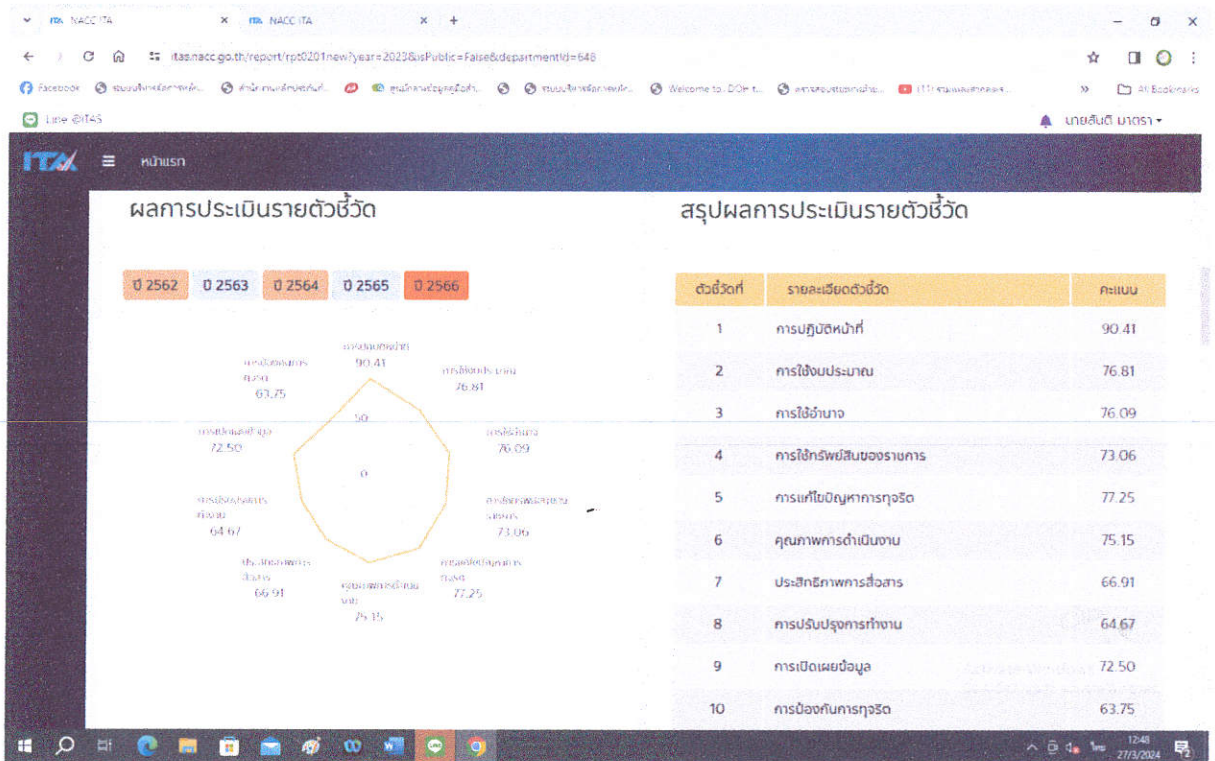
NACC ITA
NACC ITA
itas.nacc.go.th/report/rpt0201new?year=2023&isPublic=False&departmentId=648
Facebook
Welcome to DOH
All Bookmarks
Line @ITAS
นายสันติ มาตรา
ITA
หน้าแรก

ผลการประเมินรายตัวชี้วัด

ปี 2562 ปี 2563 ปี 2564 ปี 2565 ปี 2566

การปฏิบัติหน้าที่ 90.41
การใช้งบประมาณ 76.81
การใช้อำนาจ 76.09
การใช้ทรัพย์สินของราชการ 73.06
การแก้ไขปัญหาการทุจริต 77.25
คุณภาพการดำเนินงาน 75.15
ประสิทธิภาพการสื่อสาร 66.91
การปรับปรุงการทำงาน 64.67
การเปิดเผยข้อมูล 72.50
การป้องกันการทุจริต 63.75
50
0

สรุปผลการประเมินรายตัวชี้วัด

| ตัวชี้วัดที่ | รายละเอียดตัวชี้วัด | คะแนน |
|---|---|---|
| 1 | การปฏิบัติหน้าที่ | 90.41 |
| 2 | การใช้งบประมาณ | 76.81 |
| 3 | การใช้อำนาจ | 76.09 |
| 4 | การใช้ทรัพย์สินของราชการ | 73.06 |
| 5 | การแก้ไขปัญหาการทุจริต | 77.25 |
| 6 | คุณภาพการดำเนินงาน | 75.15 |
| 7 | ประสิทธิภาพการสื่อสาร | 66.91 |
| 8 | การปรับปรุงการทำงาน | 64.67 |
| 9 | การเปิดเผยข้อมูล | 72.50 |
| 10 | การป้องกันการทุจริต | 63.75 |

12:48
27/3/2024